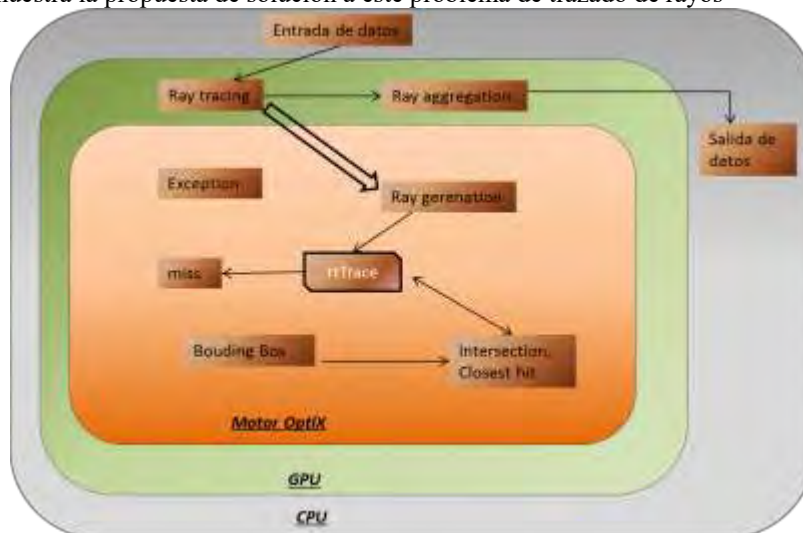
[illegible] la propuesta de solución a este problema de trazado de rayos

Entrada de datos

Ray tracing

Ray aggregation

Salida de datos

Exception

Ray gerenation

miss

rtTrace

Bouding Box

Intersection, Closest hit

Motor OptiX

GPU

CPU